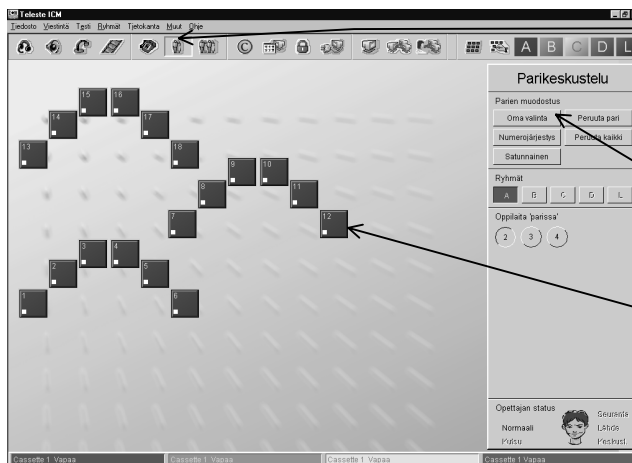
Teleste ICM
Tiedosto Viestintä Testi Ryhmät Tietokanta Muut Ohje

A B C D L

Parikeskustelu

Parien muodostus

Oma valinta
Peruuta pari
Numerojärjestys
Peruuta kaikki
Satunnainen

Ryhmät

A B C D L

Oppilaita 'parissa'

2 3 4

15 16
14 17
13 18
9 10
8 11
7 12
3 4
2 5
1 6

Opettajan status
Normaali
Puhu
Seuraa
Lähde
Peskusl.

Cassette 1 Vapaa
Cassette 1 Vapaa
Cassette 1 Vapaa
Cassette 1 Vapaa